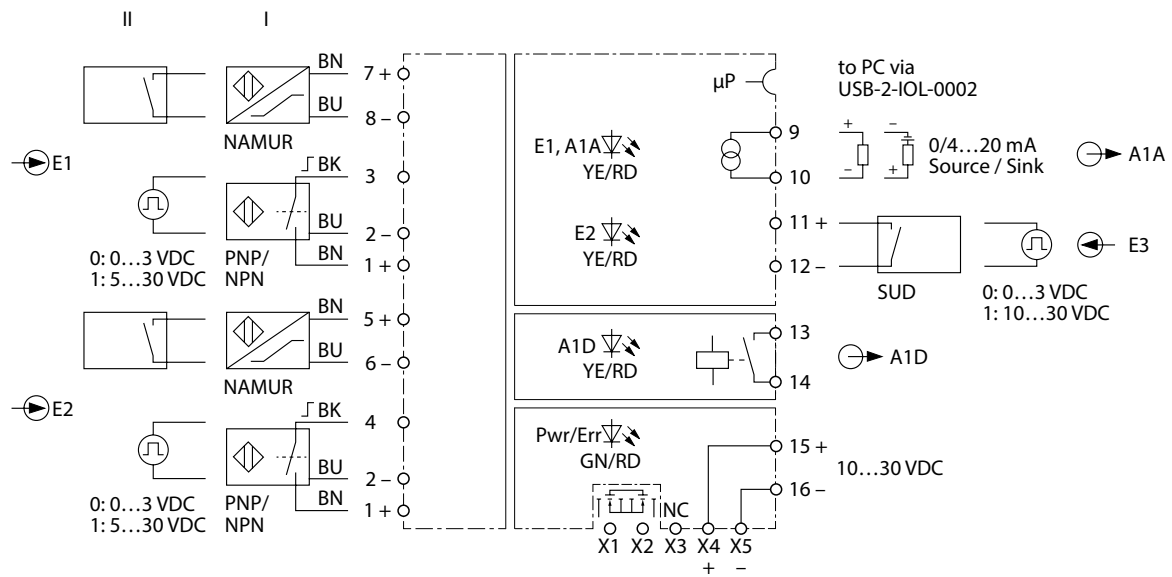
II I

BN
7 +
BU
8 –
NAMUR

E1

BK
3
BU
2 –
BN
1 +
0: 0…3 VDC
1: 5…30 VDC
PNP/
NPN

BN
5 +
BU
6 –
NAMUR

E2

BK
4
BU
2 –
BN
1 +
0: 0…3 VDC
1: 5…30 VDC
PNP/
NPN

µP
to PC via
USB-2-IOL-0002

E1, A1A
YE/RD
9
10
+
–
–
+
0/4…20 mA
Source / Sink
A1A

E2
YE/RD
11 +
12 –
SUD
0: 0…3 VDC
1: 10…30 VDC
E3

A1D
YE/RD
13
14
A1D

Pwr/Err
GN/RD
15 +
16 –
10…30 VDC
NC
X1 X2 X3 X4 X5
+ –